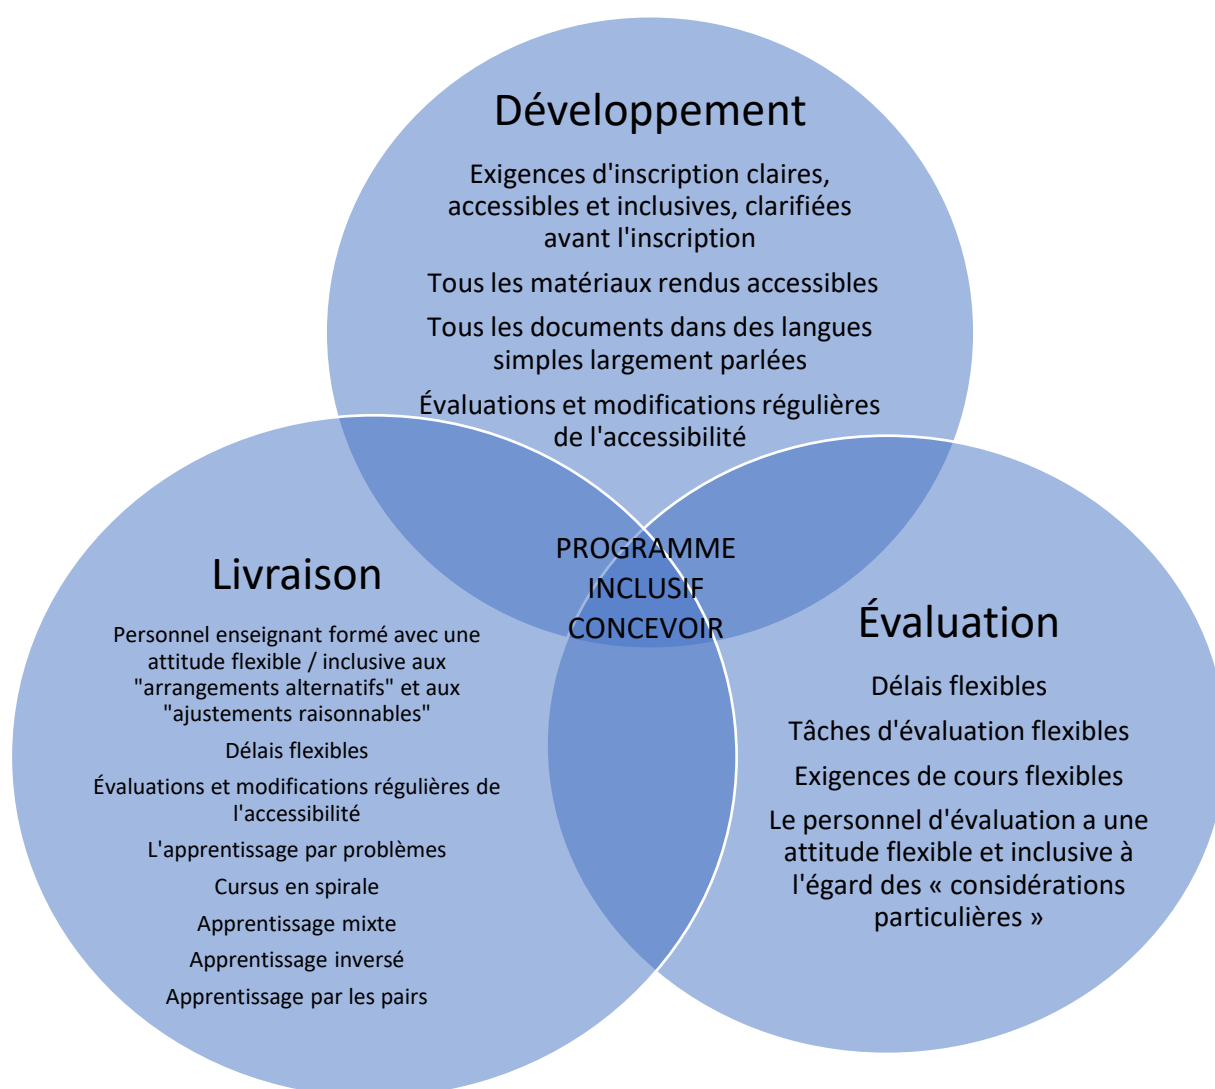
Développement

Exigences d'inscription claires, accessibles et inclusives, clarifiées avant l'inscription

Tous les matériaux rendus accessibles

Tous les documents dans des langues simples largement parlées

Évaluations et modifications régulières de l'accessibilité

PROGRAMME INCLUSIF CONCEVOIR

Livraison

Personnel enseignant formé avec une attitude flexible / inclusive aux "arrangements alternatifs" et aux "ajustements raisonnables"

Délais flexibles

Évaluations et modifications régulières de l'accessibilité

L'apprentissage par problèmes

Cursus en spirale

Apprentissage mixte

Apprentissage inversé

Apprentissage par les pairs

Évaluation

Délais flexibles

Tâches d'évaluation flexibles

Exigences de cours flexibles

Le personnel d'évaluation a une attitude flexible et inclusive à l'égard des « considérations particulières »